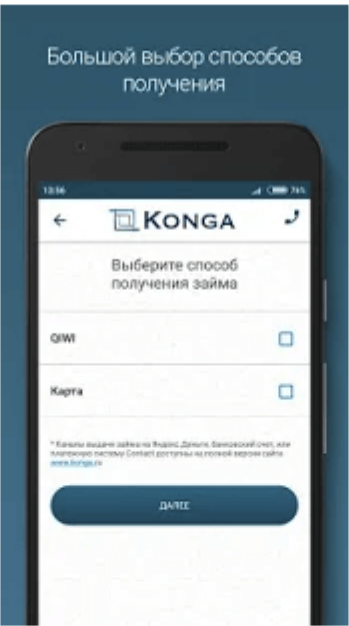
Большой выбор способов получения

13:56 74%

← KONGA

Выберите способ получения займа

QIWI

Карта

* Каналы выдачи займа на Яндекс.Деньги, банковский счет, или платежную систему Contact доступны на полной версии сайта www.konga.ru

ДАЛЕЕ